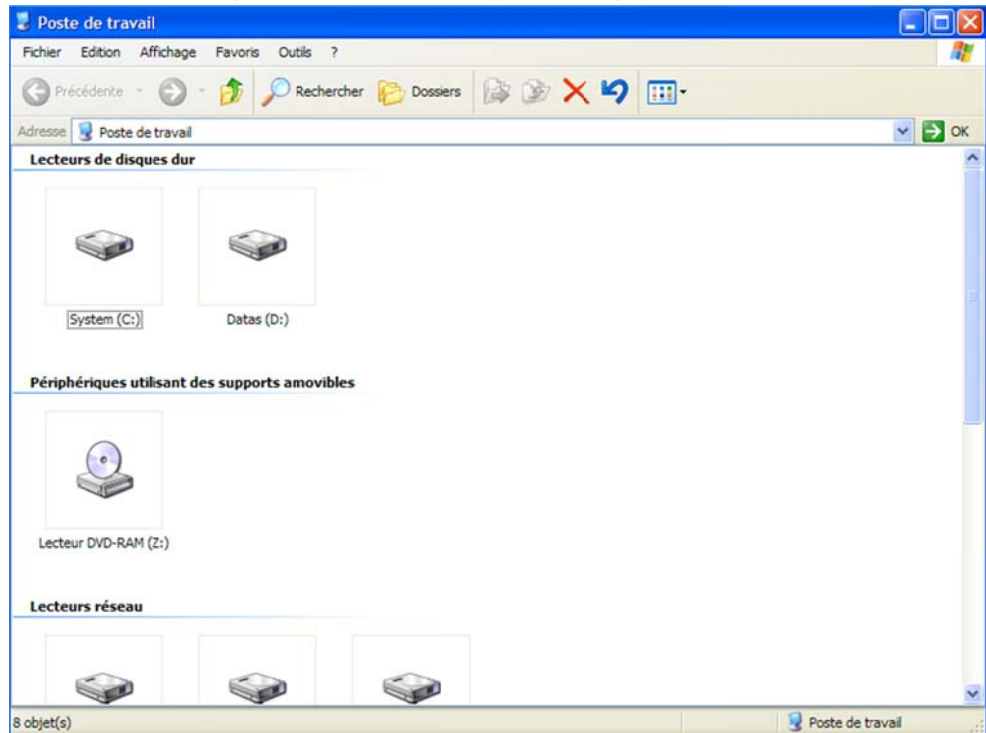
Poste de travail

Fichier Edition Affichage Favoris Outils ?

Précédente Rechercher Dossiers

Adresse Poste de travail OK

Lecteurs de disques dur

System (C:)

Datas (D:)

Périphériques utilisant des supports amovibles

Lecteur DVD-RAM (Z:)

Lecteurs réseau

8 objet(s)

Poste de travail